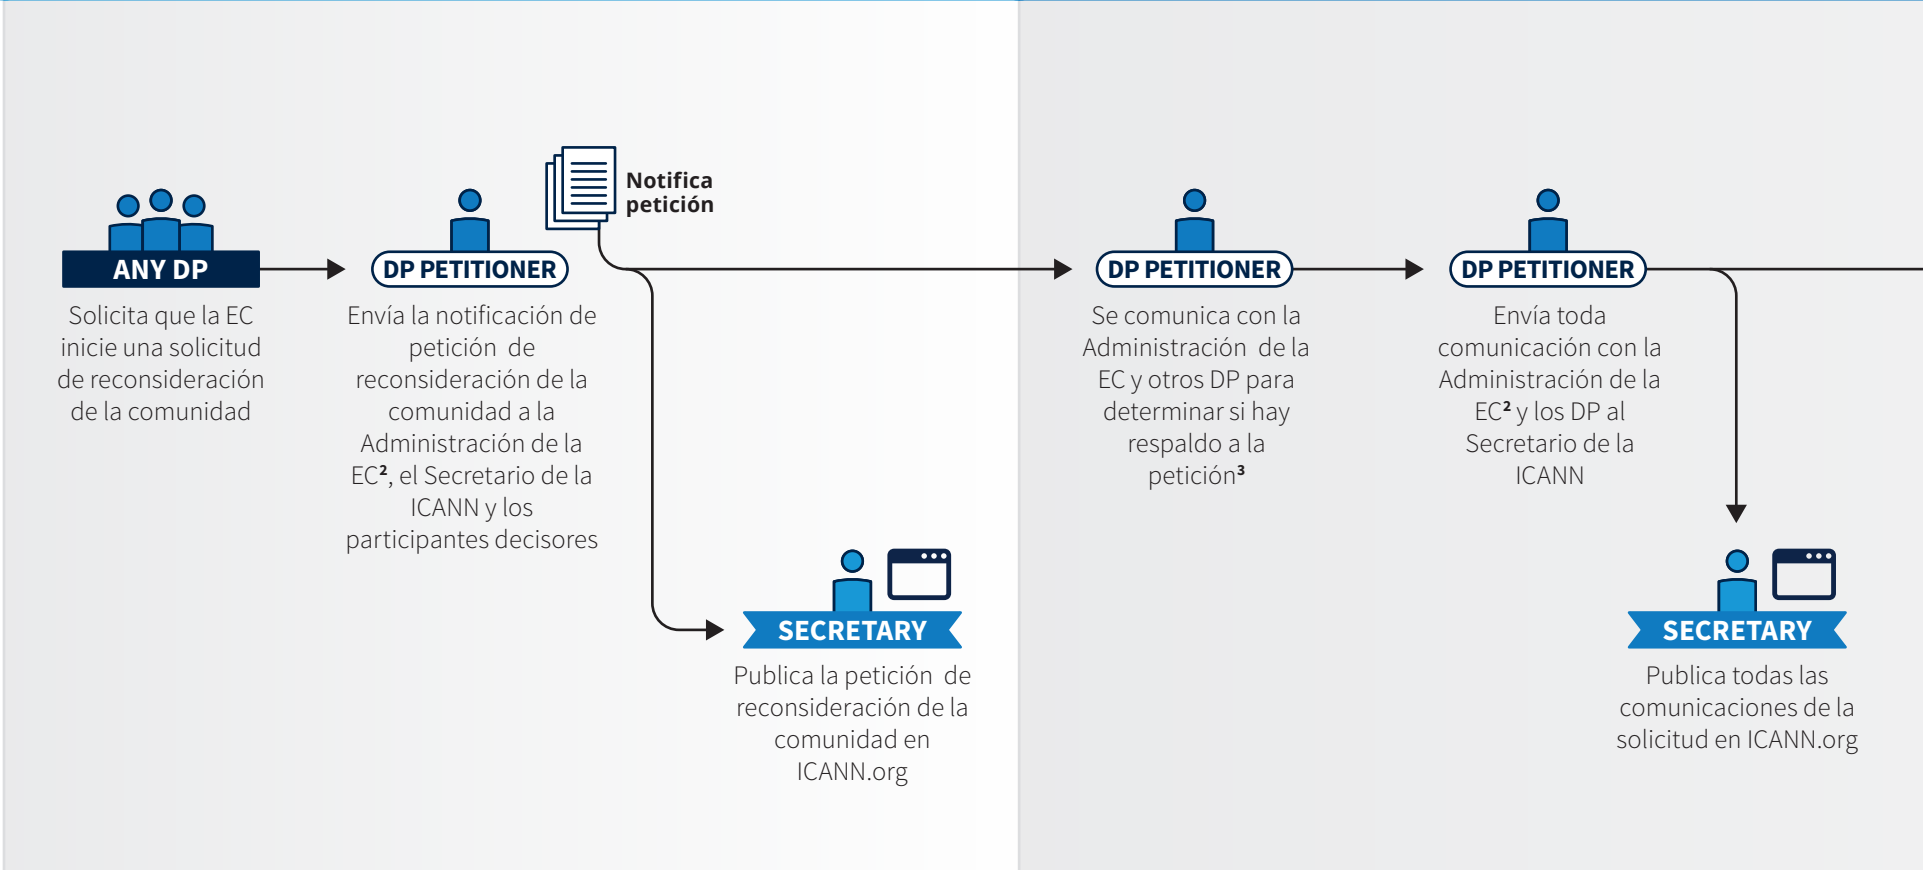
ANY DP

Solicita que la EC inicie una solicitud de reconsideración de la comunidad

DP PETITIONER

Envía la notificación de petición de reconsideración de la comunidad a la Administración de la EC², el Secretario de la ICANN y los participantes decisores

Notifica petición

SECRETARY

Publica la petición de reconsideración de la comunidad en ICANN.org

DP PETITIONER

Se comunica con la Administración de la EC y otros DP para determinar si hay respaldo a la petición³

DP PETITIONER

Envía toda comunicación con la Administración de la EC² y los DP al Secretario de la ICANN

SECRETARY

Publica todas las comunicaciones de la solicitud en ICANN.org